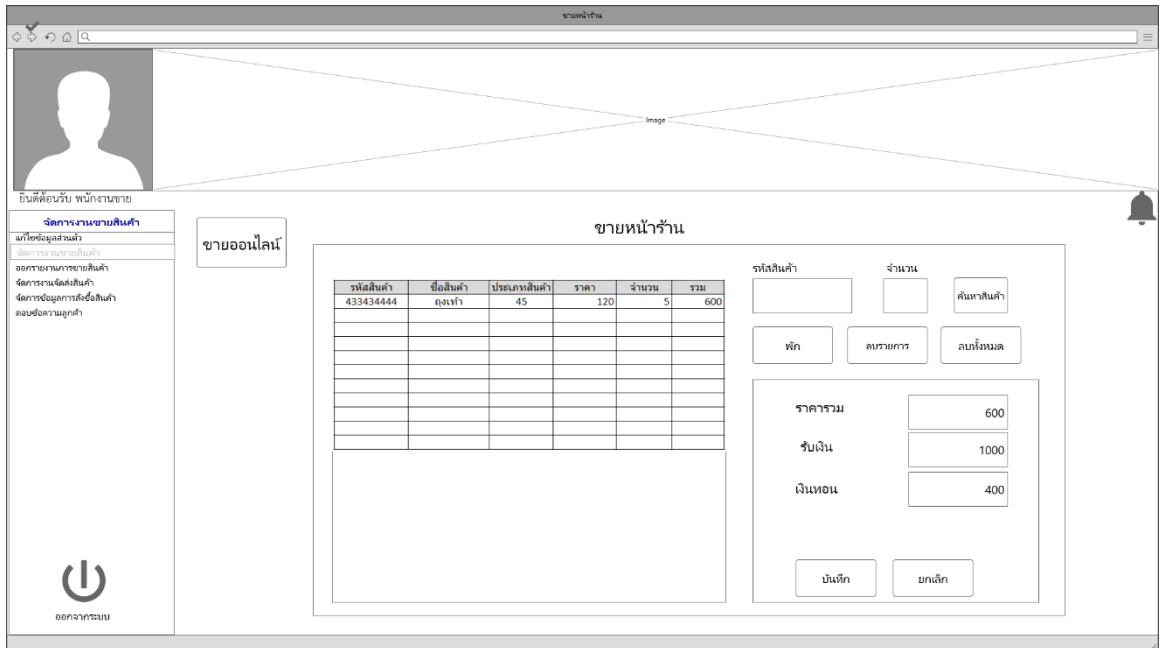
ขายหน้าร้าน

Image

ยินดีต้อนรับ พนักงานขาย

จัดการงานขายสินค้า
แก้ไขข้อมูลส่วนตัว
จัดการงานขายสินค้า
ออกรายงานการขายสินค้า
จัดการงานจัดส่งสินค้า
จัดการข้อมูลการสั่งซื้อสินค้า
ตอบข้อความลูกค้า

ออกจากระบบ

ขายออนไลน์

ขายหน้าร้าน

| รหัสสินค้า | ชื่อสินค้า | ประเภทสินค้า | ราคา | จำนวน | รวม |
|---|---|---|---|---|---|
| 433434444 | ถุงเท้า | 45 | 120 | 5 | 600 |

รหัสสินค้า
จำนวน
ค้นหาสินค้า

พัก
ลบรายการ
ลบทั้งหมด

ราคารวม 600
รับเงิน 1000
เงินทอน 400

บันทึก
ยกเลิก